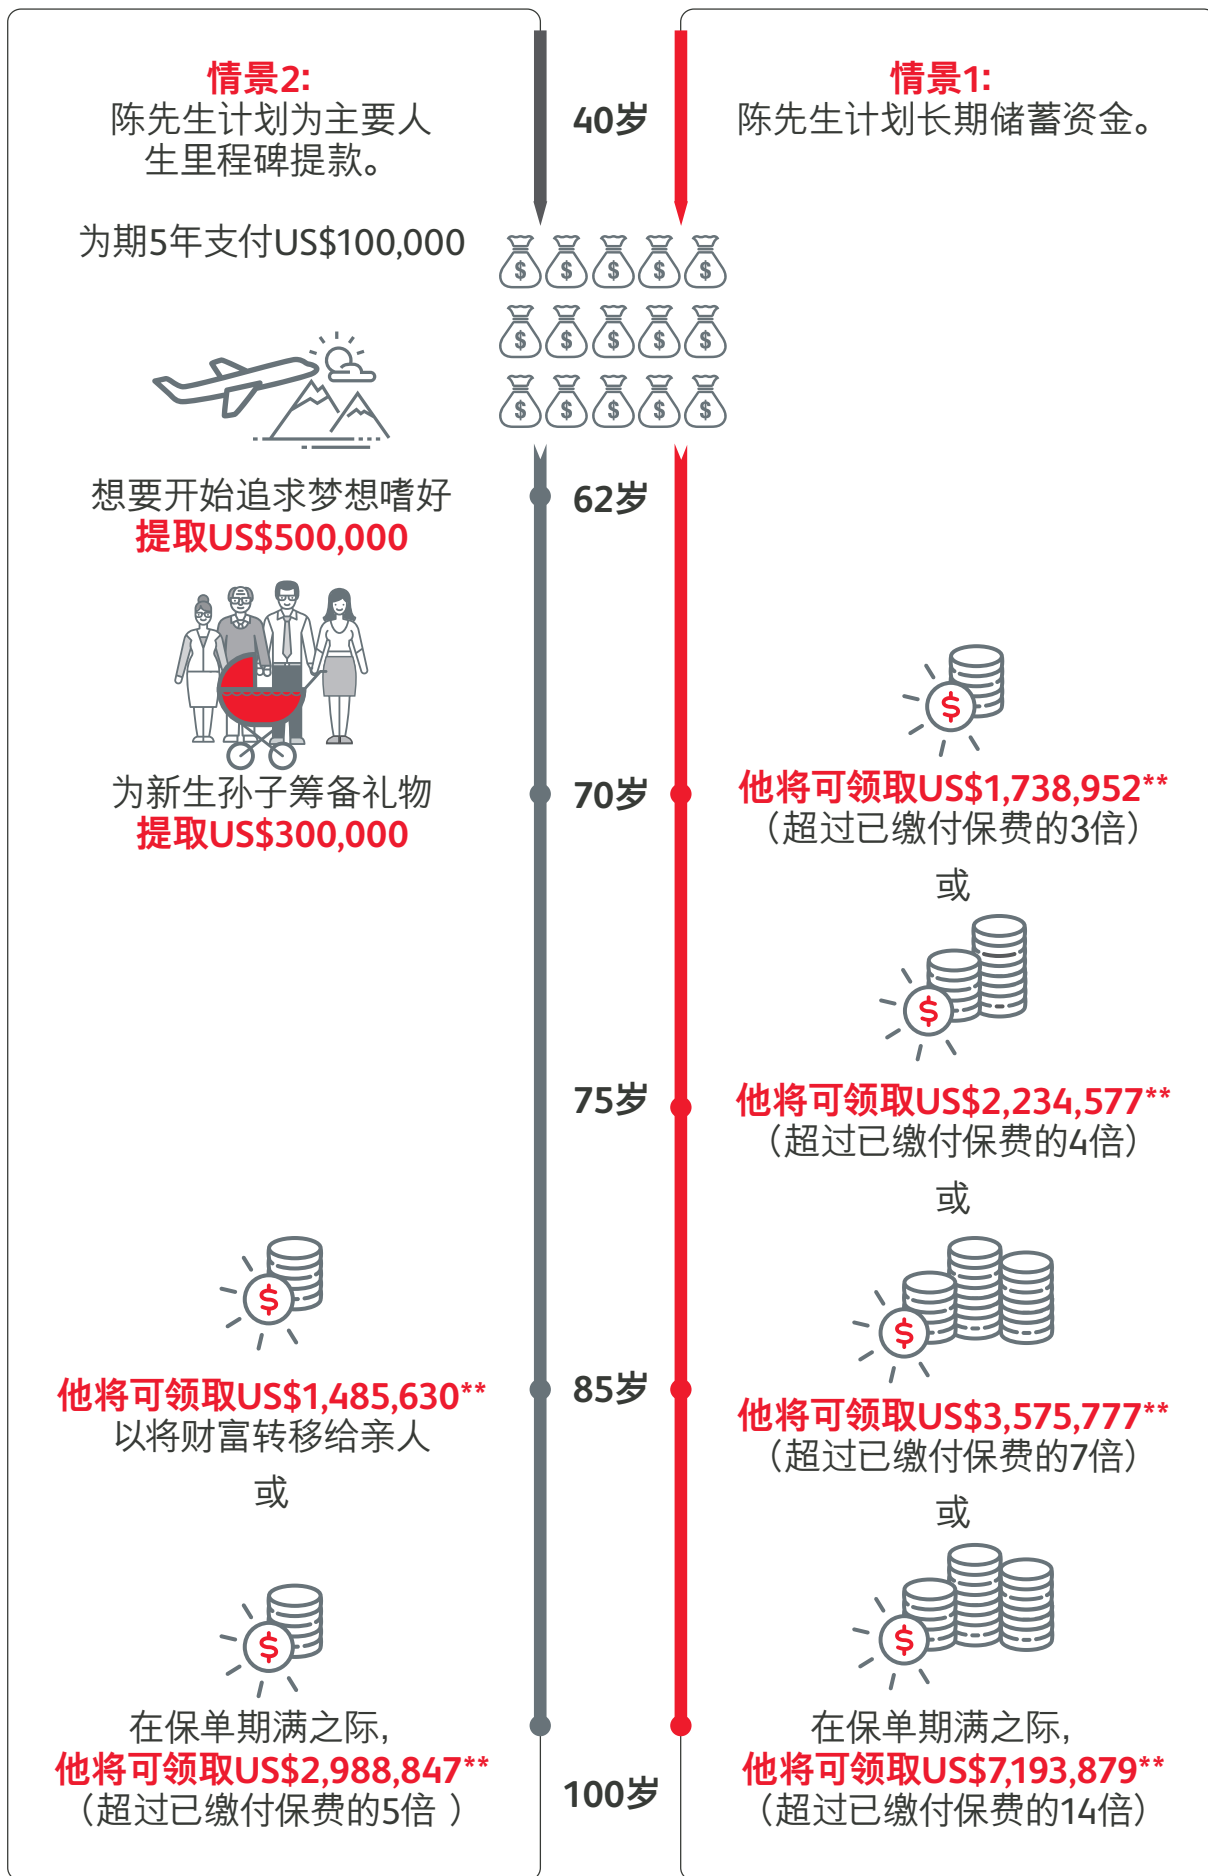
情景2:
陈先生计划为主要人生里程碑提款。

40岁

情景1:
陈先生计划长期储蓄资金。

为期5年支付US$100,000

$ $ $ $ $
$ $ $ $ $
$ $ $ $ $

想要开始追求梦想嗜好
提取US$500,000

62岁

为新生孙子筹备礼物
提取US$300,000

70岁

$

他将可领取US$1,738,952**
(超过已缴付保费的3倍)

或

$

75岁

他将可领取US$2,234,577**
(超过已缴付保费的4倍)

或

$

$

他将可领取US$1,485,630**
以将财富转移给亲人

或

85岁

他将可领取US$3,575,777**
(超过已缴付保费的7倍)

或

$

$

在保单期满之际,
他将可领取US$2,988,847**
(超过已缴付保费的5倍 )

100岁

在保单期满之际,
他将可领取US$7,193,879**
(超过已缴付保费的14倍)